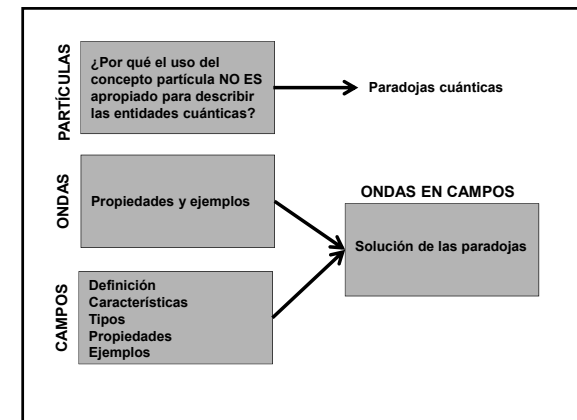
PARTÍCULAS

¿Por qué el uso del concepto partícula NO ES apropiado para describir las entidades cuánticas?

Paradojas cuánticas

ONDAS

Propiedades y ejemplos

ONDAS EN CAMPOS

Solución de las paradojas

CAMPOS

Definición
Características
Tipos
Propiedades
Ejemplos